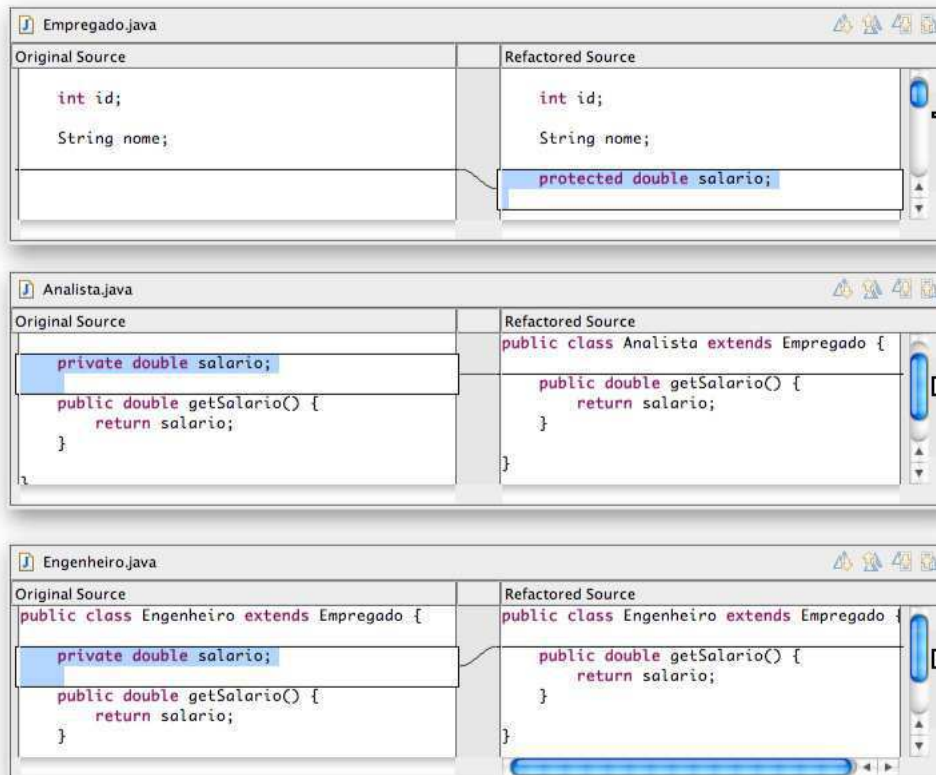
Empregado.java

Original Source

int id;

String nome;

Refactored Source

int id;

String nome;

protected double salario;

Analista.java

Original Source

private double salario;

public double getSalario() {
return salario;
}

Refactored Source

public class Analista extends Empregado {

public double getSalario() {
return salario;
}

}

Engenheiro.java

Original Source

public class Engenheiro extends Empregado {

private double salario;

public double getSalario() {
return salario;
}

Refactored Source

public class Engenheiro extends Empregado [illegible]

public double getSalario() {
return salario;
}

}